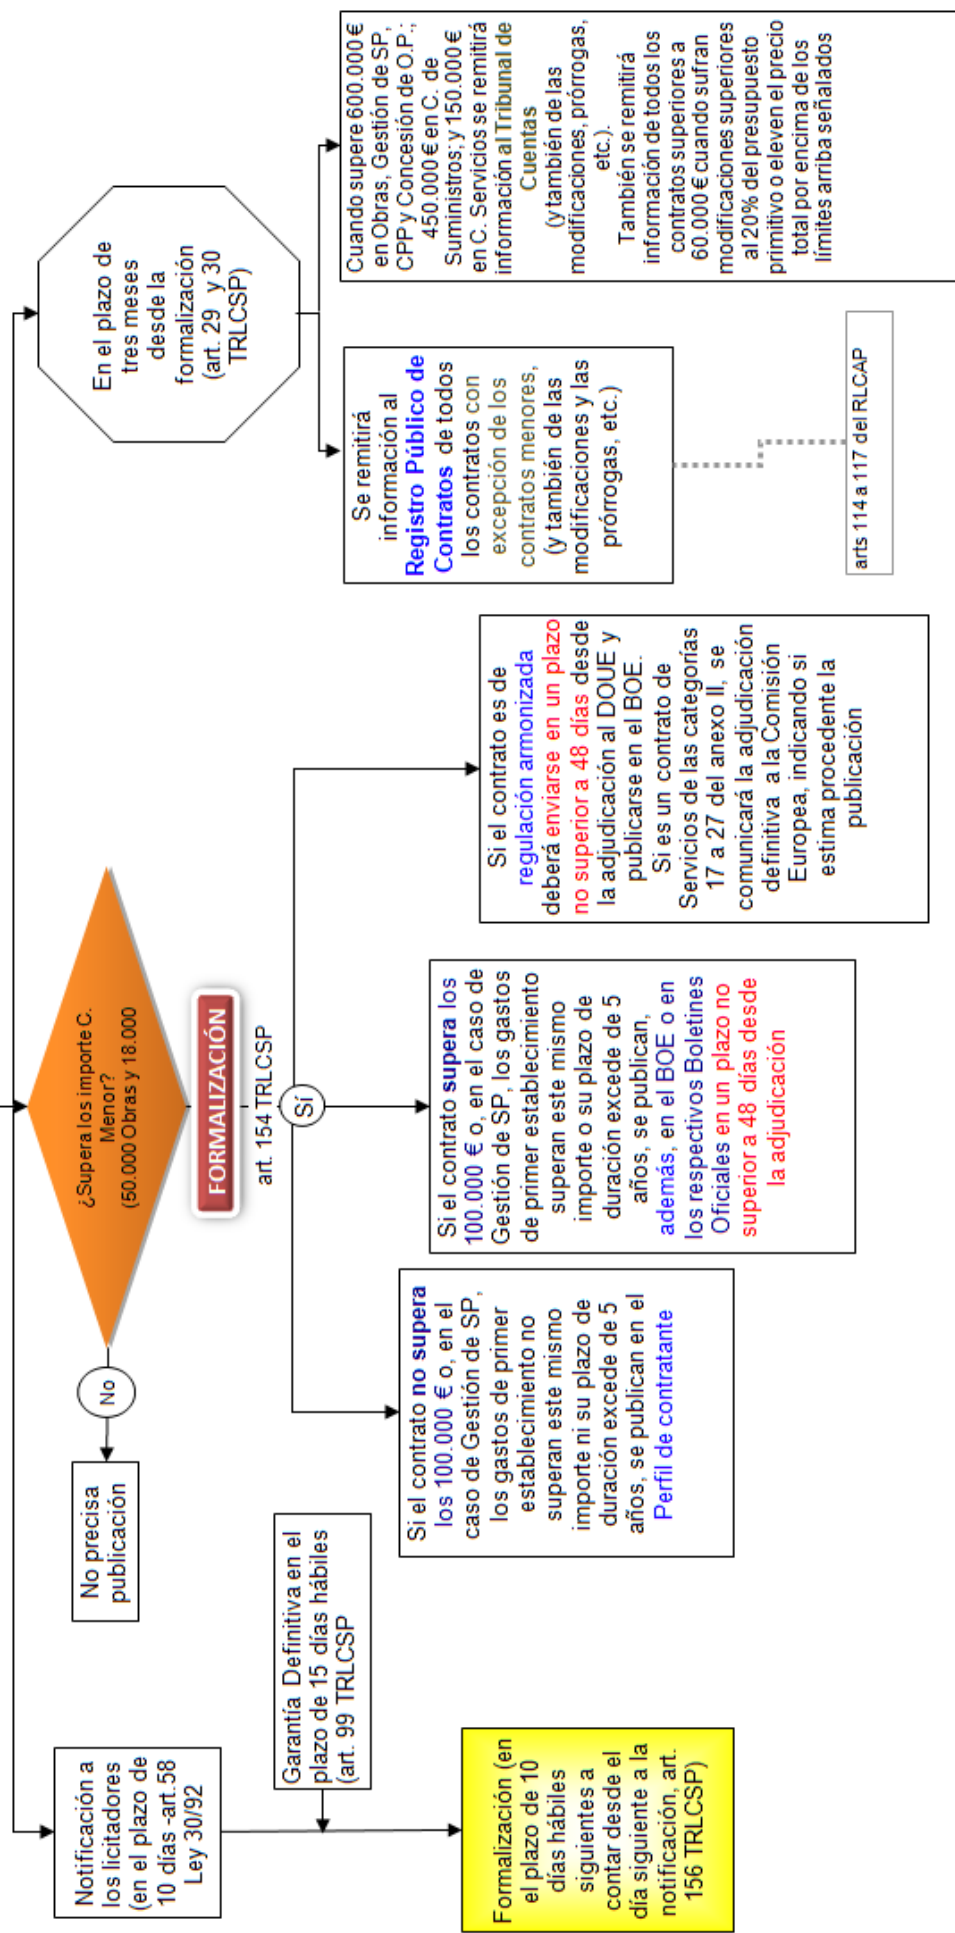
Notificación a los licitadores (en el plazo de 10 días -art.58 Ley 30/92

Garantía Definitiva en el plazo de 15 días hábiles (art. 99 TRLCSP

Formalización (en el plazo de 10 días hábiles siguientes a contar desde el día siguiente a la notificación, art. 156 TRLCSP)

No precisa publicación

No

¿Supera los importe C. Menor? (50.000 Obras y 18.000

FORMALIZACIÓN

art. 154 TRLCSP

Sí

Si el contrato no supera los 100.000 € o, en el caso de Gestión de SP, los gastos de primer establecimiento no superan este mismo importe ni su plazo de duración excede de 5 años, se publican en el Perfil de contratante

Si el contrato supera los 100.000 € o, en el caso de Gestión de SP, los gastos de primer establecimiento superan este mismo importe o su plazo de duración excede de 5 años, se publican, además, en el BOE o en los respectivos Boletines Oficiales en un plazo no superior a 48 días desde la adjudicación

Si el contrato es de regulación armonizada deberá enviarse en un plazo no superior a 48 días desde la adjudicación al DOUE y publicarse en el BOE. Si es un contrato de Servicios de las categorías 17 a 27 del anexo II, se comunicará la adjudicación definitiva a la Comisión Europea, indicando si estima procedente la publicación

En el plazo de tres meses desde la formalización (art. 29 y 30 TRLCSP)

Se remitirá información al Registro Público de Contratos de todos los contratos con excepción de los contratos menores, (y también de las modificaciones y las prórrogas, etc.)

arts 114 a 117 del RLCAP

Cuando supere 600.000 € en Obras, Gestión de SP, CPP y Concesión de O.P.; 450.000 € en C. de Suministros; y 150.000 € en C. Servicios se remitirá información al Tribunal de Cuentas (y también de las modificaciones, prórrogas, etc.).
También se remitirá información de todos los contratos superiores a 60.000 € cuando sufran modificaciones superiores al 20% del presupuesto primitivo o eleven el precio total por encima de los límites arriba señalados